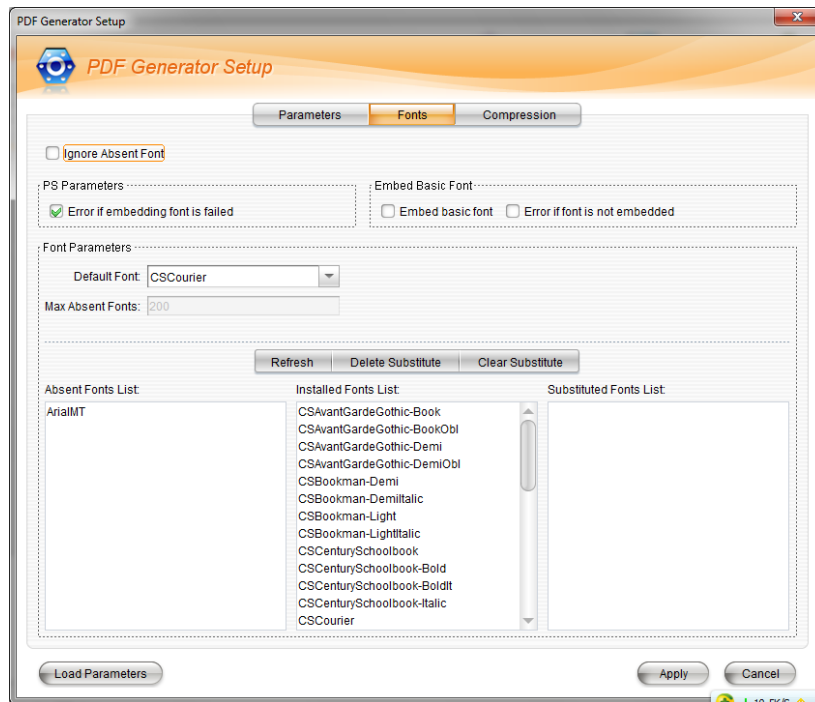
PDF Generator Setup

PDF Generator Setup

Parameters | Fonts | Compression

Ignore Absent Font

PS Parameters

Error if embedding font is failed

Embed Basic Font

Embed basic font

Error if font is not embedded

Font Parameters

Default Font: CSCourier

Max Absent Fonts: 200

Refresh | Delete Substitute | Clear Substitute

Absent Fonts List:

ArialMT

Installed Fonts List:

CSAvantGardeGothic-Book
CSAvantGardeGothic-BookObl
CSAvantGardeGothic-Demi
CSAvantGardeGothic-DemiObl
CSBookman-Demi
CSBookman-DemiItalic
CSBookman-Light
CSBookman-LightItalic
CSCenturySchoolbook
CSCenturySchoolbook-Bold
CSCenturySchoolbook-BoldIt
CSCenturySchoolbook-Italic
CSCourier

Substituted Fonts List:

Load Parameters

Apply

Cancel